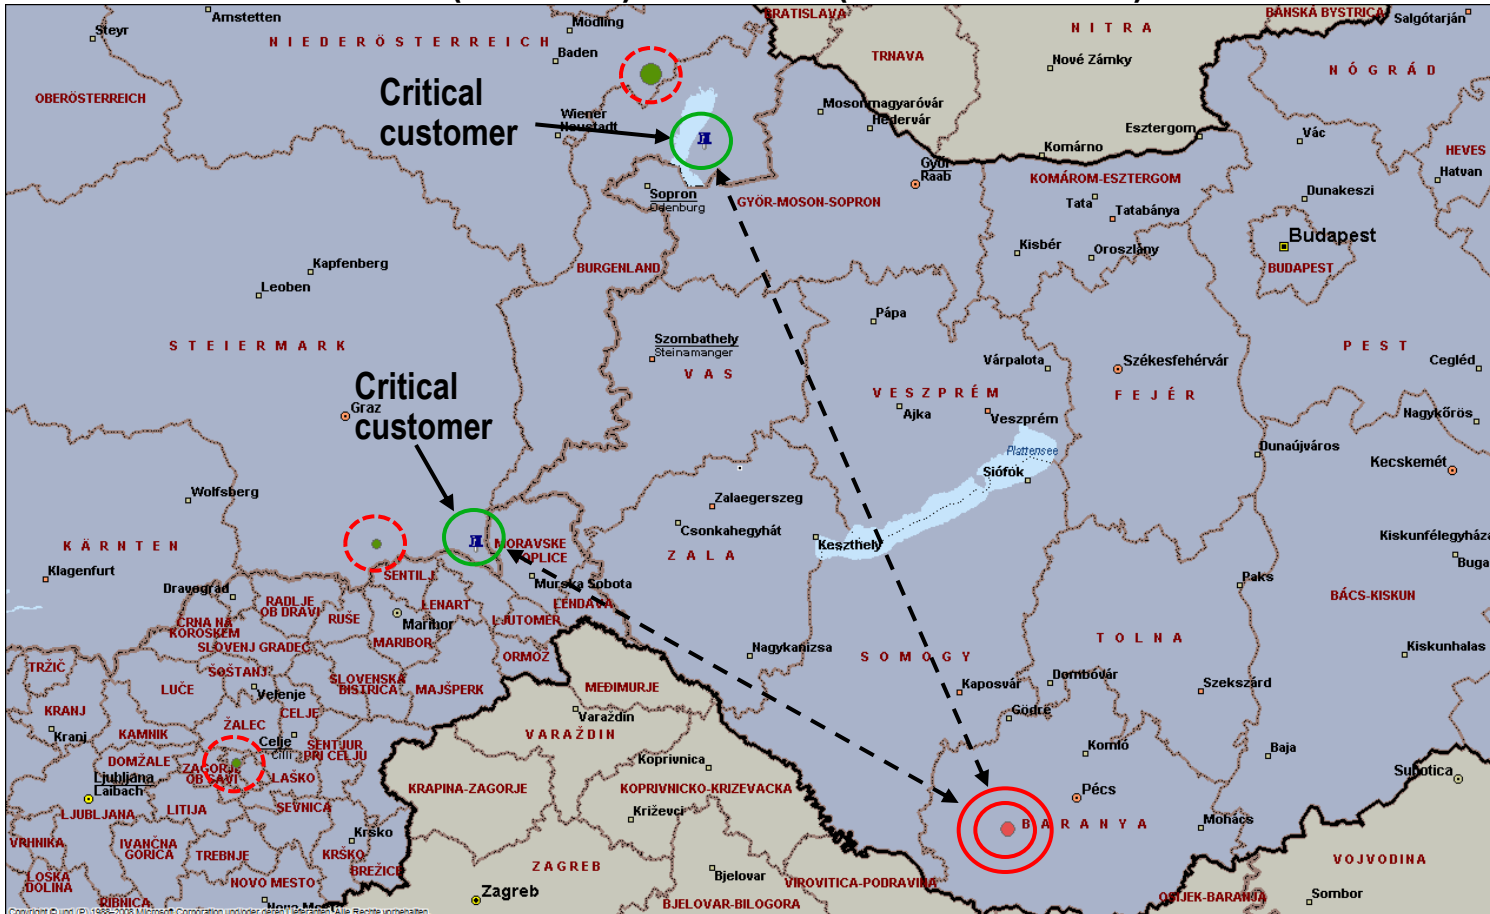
Steyr
Amstetten
Mödling
BRATISLAVA
NITRA
BANSKÁ BYSTRICA
Salgótarján
NIEDERÖSTERREICH
Baden
TRNAVA
Nové Zámky
NÓGRÁD
OBERÖSTERREICH
Critical customer
Wiener Neustadt
Mosonmagyaróvár
Hedervár
Esztergom
Vác
HEVES
Hatvan
Komárno
Győr
Raab
KOMÁROM-ESZTERGOM
Sopron
Ödenburg
GYÖR-MOSON-SOPRON
Tata
Tatabánya
Dunakeszi
Kisbér
Oroszlány
Budapest
BUDAPEST
Kapfenberg
BURGENLAND
Leoben
Pápa
Szombathely
Steinamanger
STEIERMARK
VAS
Várpalota
Székesfehérvár
PEST
Cegléd
Critical
Graz
customer
VESZPRÉM
Ajka
Veszprém
FEJÉR
Nagykőrös
Plattensee
Dunaújváros
Siófok
Kecskemét
Wolfsberg
Zalaegerszeg
Csonkahegyhát
Keszthely
Kiskunfélegyháza
KÄRNTEN
MORAVSKE TOPLICE
ZALA
Buga
Klagenfurt
SENTILJ
Murska Sobota
Paks
Dravograd
RADLJE OB DRAVI
LENART
LENDAVA
BÁCS-KISKUN
CRNA NA KOROŠKEM
RUŠE
Maribor
LJUTOMER
SLOVENJ GRADEC
MARIBOR
TOLNA
ORMOŽ
Nagykanizsa
SOMOGY
Kiskunhalas
TRŽIČ
ŠOŠTANJ
SLOVENSKA BISTRICA
LUČE
Velenje
MAJŠPERK
MEĐIMURJE
Kaposvár
Dombóvár
Szekszárd
KRANJ
CELJE
Varaždin
Gödre
ŽALEC
VARAŽDIN
Kranj
KAMNIK
Celje
Cilli
ŠENTJUR PRI CELJU
Komló
Baja
DOMŽALE
ZAGORJE OB SAVI
Koprivnica
Ljubljana
Laibach
LAŠKO
Pécs
Subotica
KRAPINA-ZAGORJE
KOPRIVNICKO-KRIZEVACKA
LITIJA
ŠEVNICA
LJUBLJANA
Križevci
BARANYA
Mohács
VRHNIKA
IVANČNA GORICA
Krsko
TREBNJE
KRŠKO
BREŽICE
ZAGREB
VOJVODINA
LOŠKA DOLINA
NOVO MESTO
Bjelovar
VIROVITICA-PODRAVINA
Zagreb
OSIJEK-BARANJA
Sombor
RIBNICA
BJELOVAR-BILOGORA
Copyright © und (P) 1988–2008 Microsoft Corporation und/oder deren Lieferanten. Alle Rechte vorbehalten.